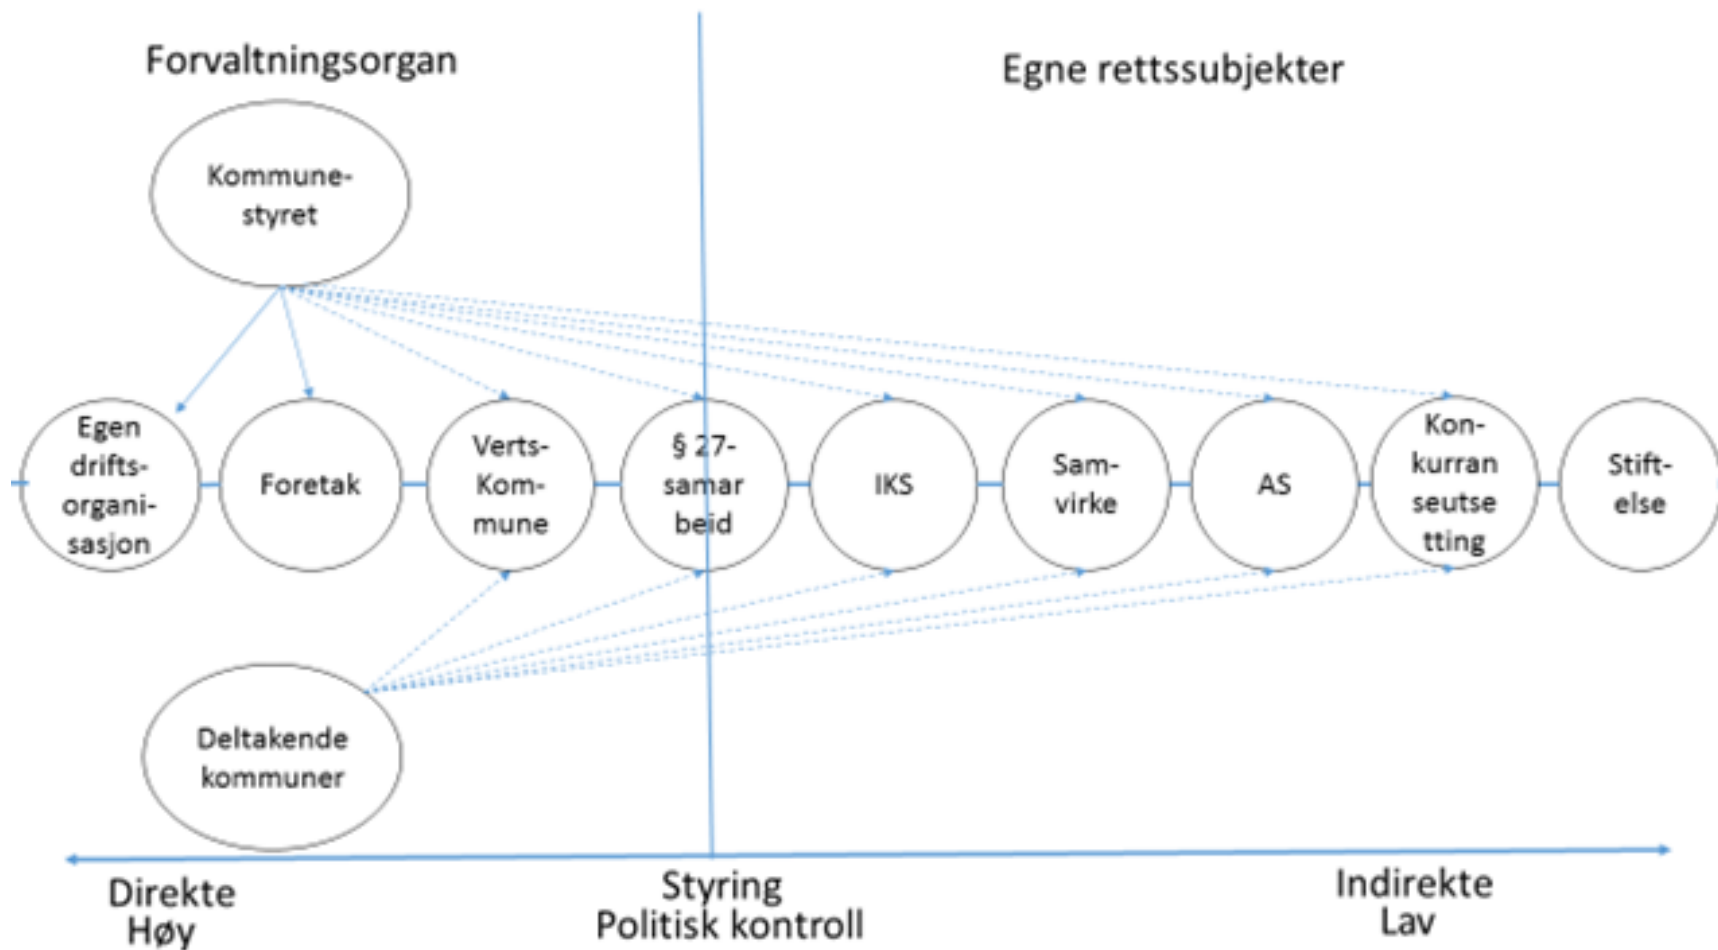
Forvaltningsorgan

Egne rettssubjekter

Kommune-styret

Egen drifts-organi-sasjon

Foretak

Verts-Kom-mune

§ 27-samar beid

IKS

Sam-virke

AS

Kon-kurran seutse tting

Stift-else

Deltakende kommuner

Direkte
Høy

Styring
Politisk kontroll

Indirekte
Lav